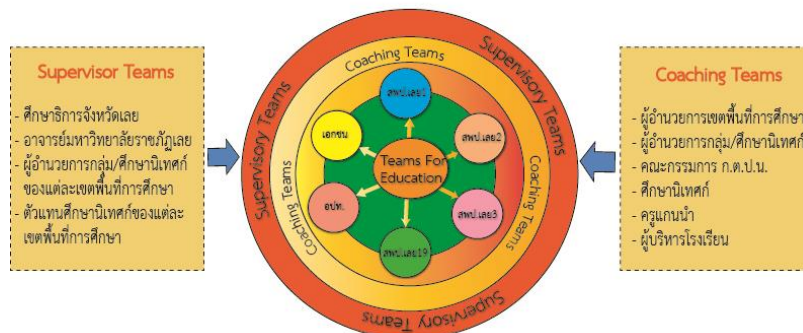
Supervisor Teams

- ศึกษาธิการจังหวัดเลย
- อาจารย์มหาวิทยาลัยราชภัฏเลย
- ผู้อำนวยการกลุ่ม/ศึกษานิเทศก์ของแต่ละเขตพื้นที่การศึกษา
- ตัวแทนศึกษานิเทศก์ของแต่ละเขตพื้นที่การศึกษา

Supervisory Teams

Coaching Teams

Supervisory Teams

Coaching Teams

Supervisory Teams

Coaching Teams

Coaching Teams

สพป.เลย1

สพป.เลย2

สพม.เลย3

สพป.เลย19

อปท.

เอกชน

Teams For Education

Coaching Teams

- ผู้อำนวยการเขตพื้นที่การศึกษา
- ผู้อำนวยการกลุ่ม/ศึกษานิเทศก์
- คณะกรรมการ ก.ต.ป.น.
- ศึกษานิเทศก์
- ครูแกนนำ
- ผู้บริหารโรงเรียน